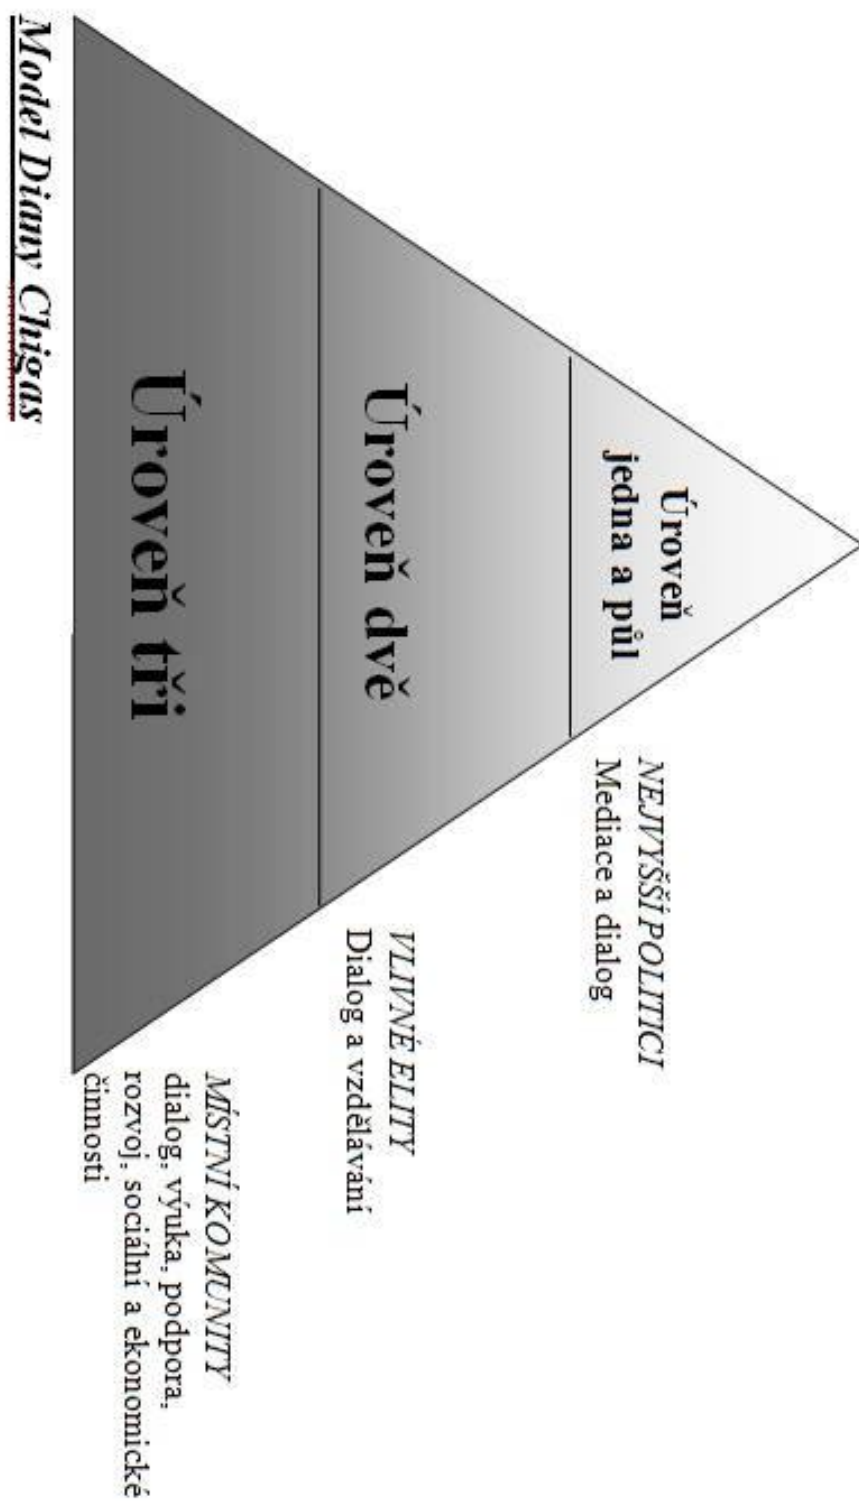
Model Diany Chigas

Úroveň jedna a půl

NEJVYŠŠÍ POLITICI
Mediace a dialog

Úroveň dvě

VLIVNÉ ELITY
Dialog a vzdělávání

Úroveň tři

MÍSTNÍ KOMUNITY
dialog, výuka, podpora, rozvoj, sociální a ekonomické činnosti